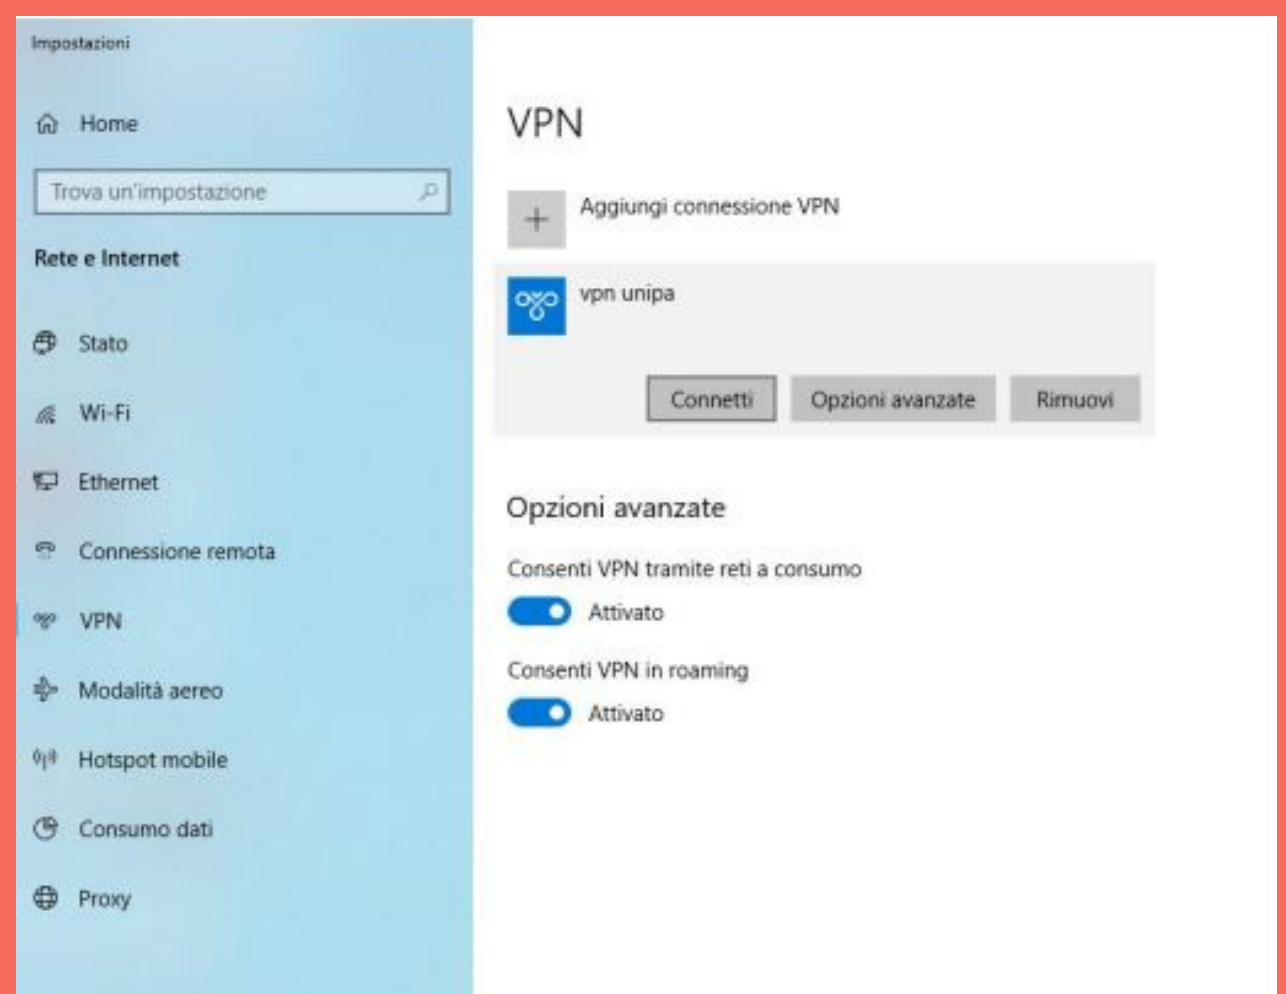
Impostazioni

Home

Trova un'impostazione

Rete e Internet

Stato

Wi-Fi

Ethernet

Connessione remota

VPN

Modalità aereo

Hotspot mobile

Consumo dati

Proxy

VPN

Aggiungi connessione VPN

vpn unipa

Connetti

Opzioni avanzate

Rimuovi

Opzioni avanzate

Consenti VPN tramite reti a consumo

Attivato

Consenti VPN in roaming

Attivato